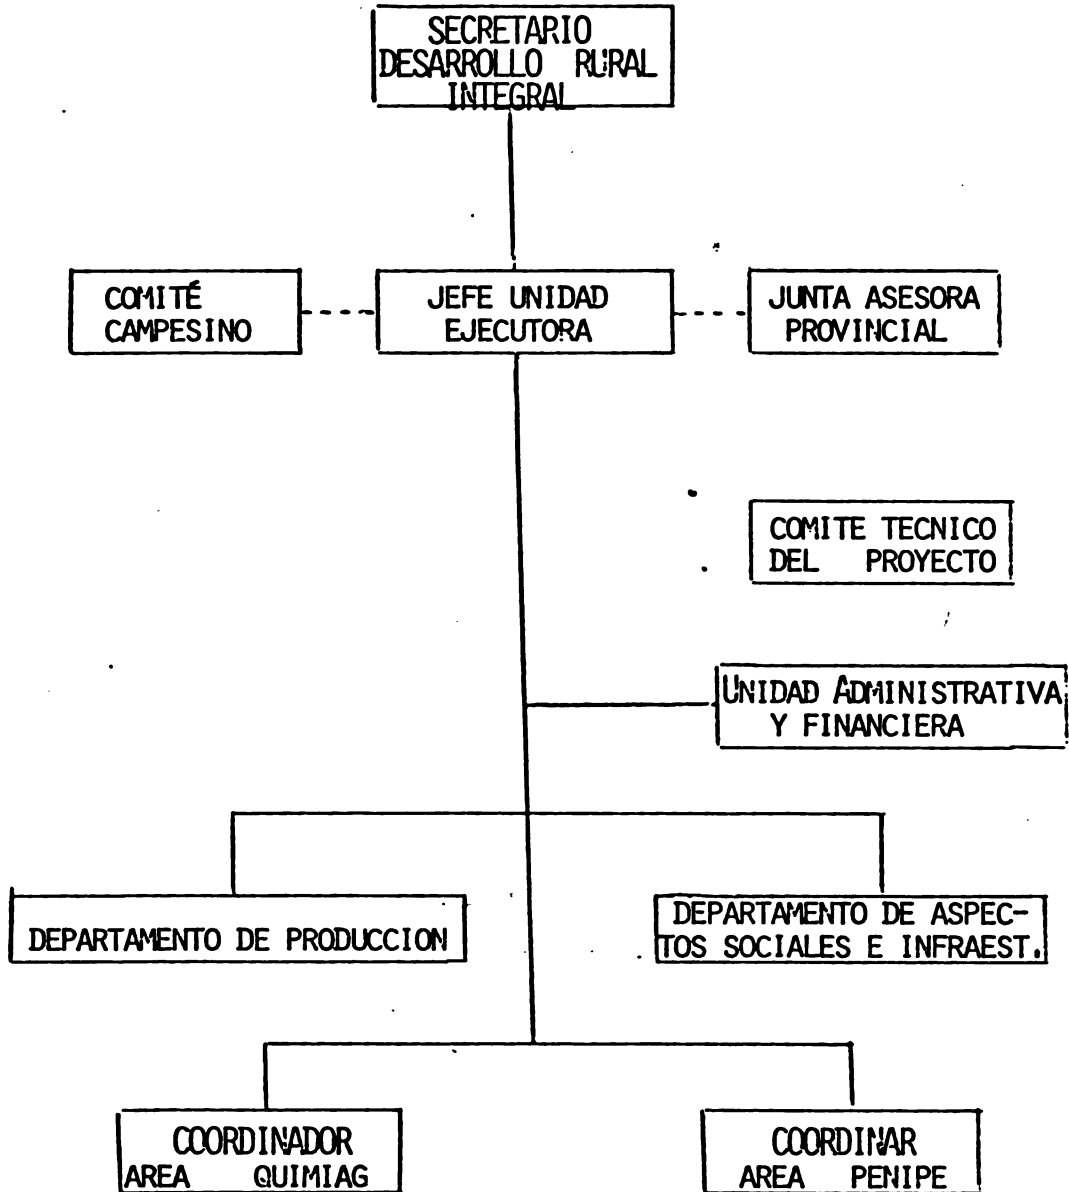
SECRETARIO DESARROLLO RURAL INTEGRAL

COMITÉ CAMPESINO

JEFE UNIDAD EJECUTORA

JUNTA ASESORA PROVINCIAL

COMITE TECNICO DEL PROYECTO

UNIDAD ADMINISTRATIVA Y FINANCIERA

DEPARTAMENTO DE PRODUCCION

DEPARTAMENTO DE ASPECTOS SOCIALES E INFRAEST.

COORDINADOR AREA QUIMIAG

COORDINAR AREA PENIPE